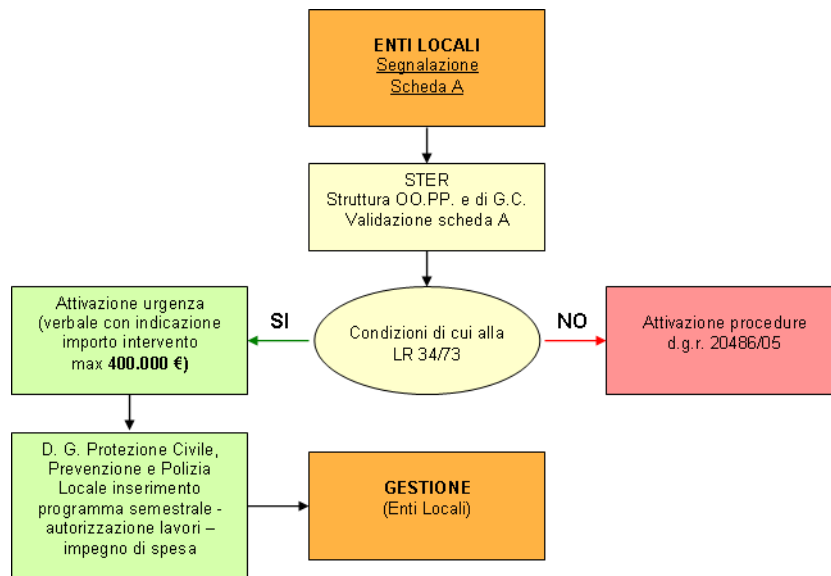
ENTI LOCALI
Segnalazione
Scheda A

STER
Struttura OO.PP. e di G.C.
Validazione scheda A

Attivazione urgenza (verbale con indicazione importo intervento max **400.000 €)**

SI

Condizioni di cui alla LR 34/73

NO

Attivazione procedure d.g.r. 20486/05

D. G. Protezione Civile, Prevenzione e Polizia Locale inserimento programma semestrale - autorizzazione lavori – impegno di spesa

GESTIONE
(Enti Locali)